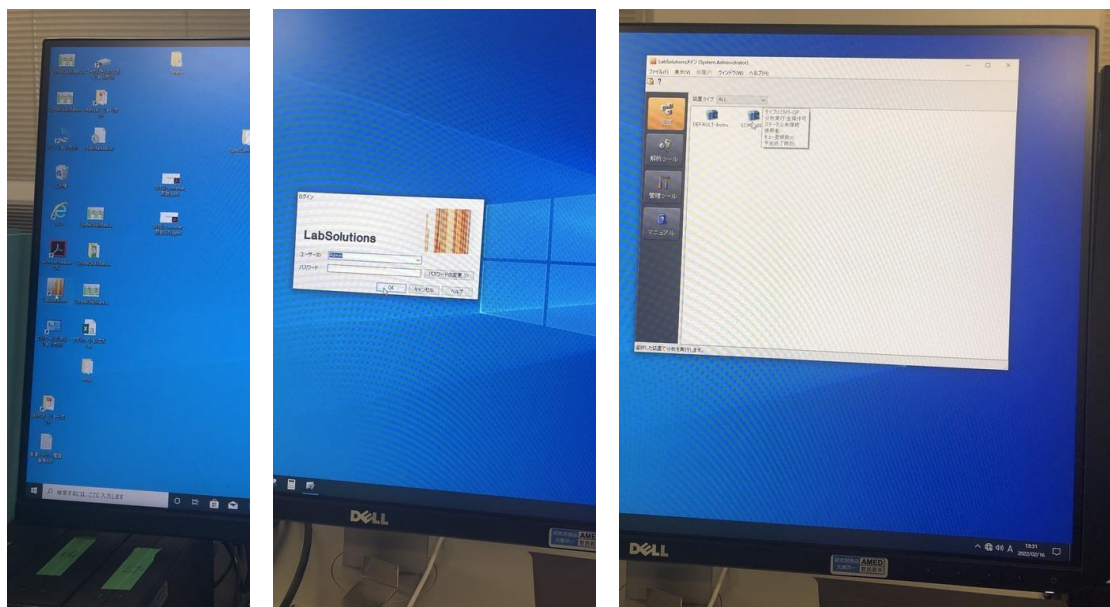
検索するには、ここに入力します

ログイン

LabSolutions

ユーザーID

パスワード

パスワードの変更 >>

OK

キャンセル

ヘルプ

DELL

LabSolutionsメイン (System Administrator)

ファイル(F) 表示(V) 分析(T) ウィンドウ(W) ヘルプ(H)

装置タイプ ALL

装置

解析ツール

管理ツール

マニュアル

DEFAULT-hcms

LCMS-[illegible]

選択した装置で分析を実行します。

13:21
2022/02/16

DELL

AMED